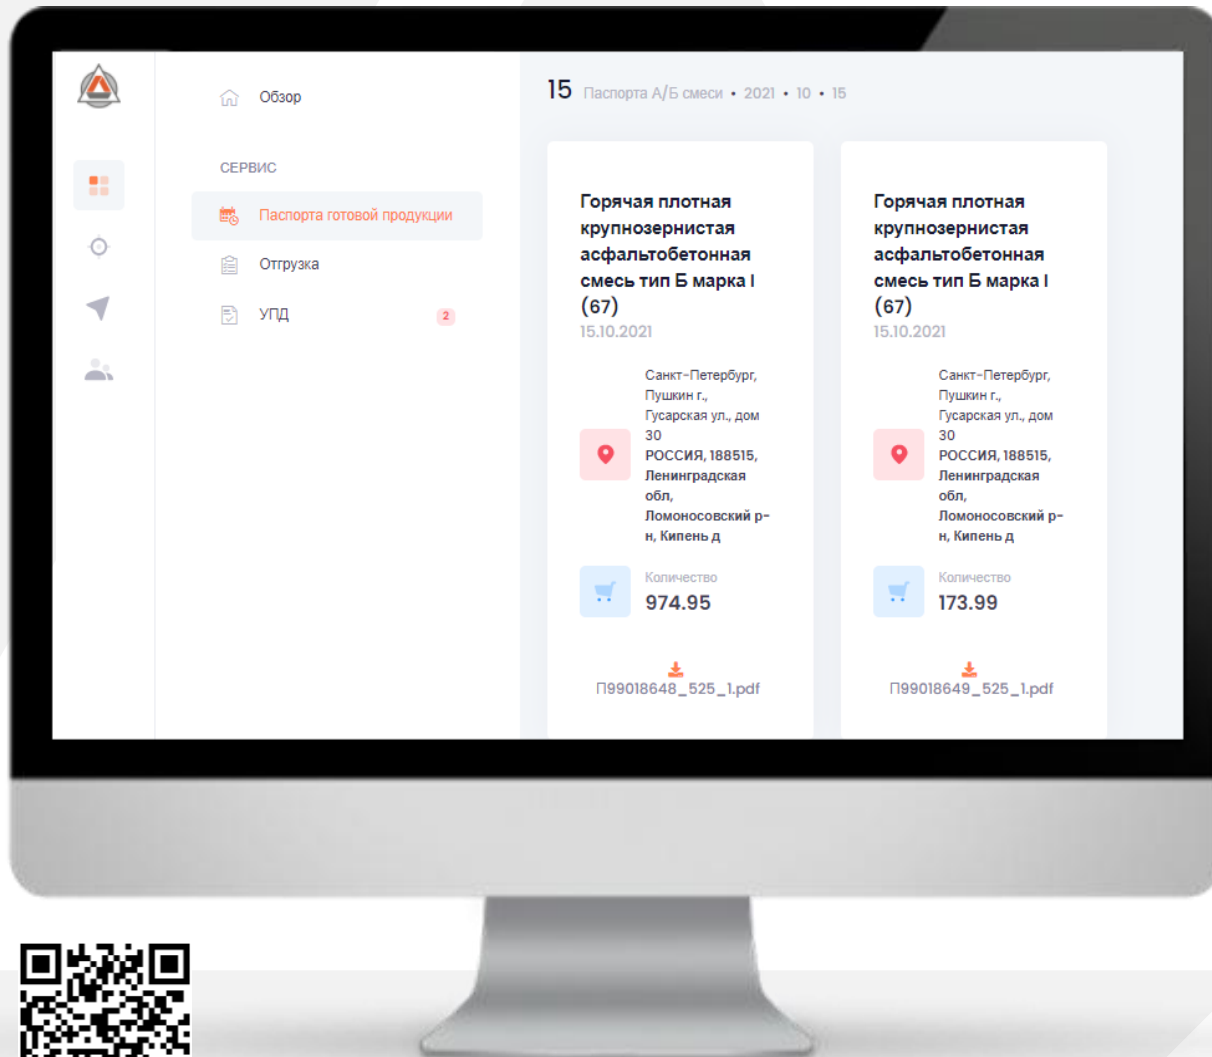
Обзор

СЕРВИС

Паспорта готовой продукции

Отгрузка

УПД 2

15 Паспорта А/Б смеси • 2021 • 10 • 15

Горячая плотная крупнозернистая асфальтобетонная смесь тип Б марка I (67)
15.10.2021

Санкт-Петербург, Пушкин г., Гусарская ул., дом 30
РОССИЯ, 188515, Ленинградская обл, Ломоносовский р-н, Кипень д

Количество
974.95

П99018648_525_1.pdf

Горячая плотная крупнозернистая асфальтобетонная смесь тип Б марка I (67)
15.10.2021

Санкт-Петербург, Пушкин г., Гусарская ул., дом 30
РОССИЯ, 188515, Ленинградская обл, Ломоносовский р-н, Кипень д

Количество
173.99

П99018649_525_1.pdf